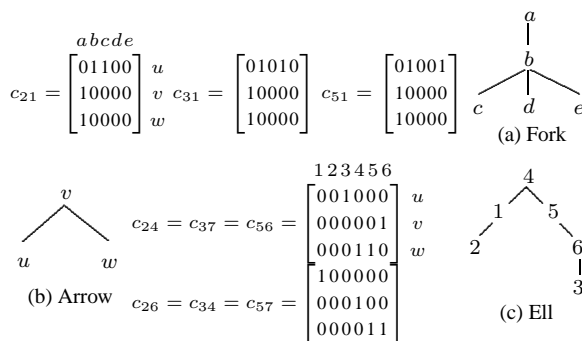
$c_{21} = \begin{bmatrix} 01100 \\ 10000 \\ 10000 \end{bmatrix} \begin{matrix} u \\ v \\ w \end{matrix}$ (columns: $a\,b\,c\,d\,e$) $c_{31} = \begin{bmatrix} 01010 \\ 10000 \\ 10000 \end{bmatrix}$ $c_{51} = \begin{bmatrix} 01001 \\ 10000 \\ 10000 \end{bmatrix}$

$a$
$b$
$c$ $d$ $e$
(a) Fork

$v$
$u$ $w$
(b) Arrow

$c_{24} = c_{37} = c_{56} = \begin{bmatrix} 001000 \\ 000001 \\ 000110 \end{bmatrix} \begin{matrix} u \\ v \\ w \end{matrix}$ (columns: $1\,2\,3\,4\,5\,6$)

$c_{26} = c_{34} = c_{57} = \begin{bmatrix} 100000 \\ 000100 \\ 000011 \end{bmatrix}$

4
1 5
2 6
3
(c) Ell